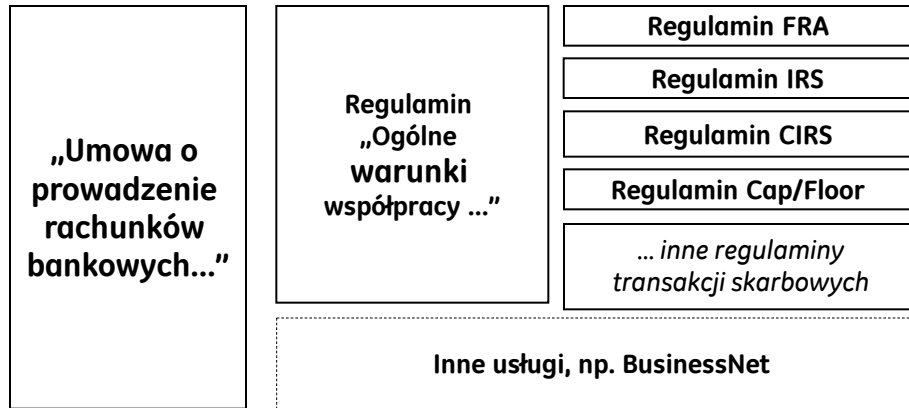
„Umowa o prowadzenie rachunków bankowych..."

Regulamin „Ogólne warunki współpracy ..."

Regulamin FRA

Regulamin IRS

Regulamin CIRS

Regulamin Cap/Floor

... inne regulaminy transakcji skarbowych

Inne usługi, np. BusinessNet